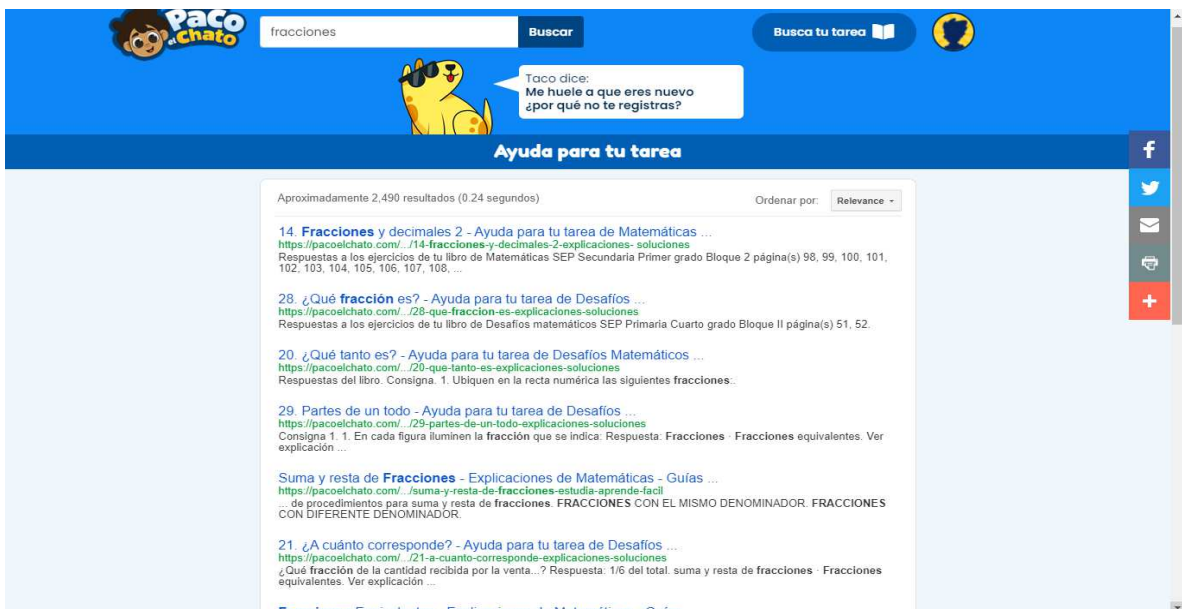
Paco el Chato

fracciones

Buscar

Busca tu tarea

Taco dice:
Me huele a que eres nuevo
¿por qué no te registras?

Ayuda para tu tarea

Aproximadamente 2,490 resultados (0.24 segundos)

Ordenar por: Relevance

14. Fracciones y decimales 2 - Ayuda para tu tarea de Matemáticas ...
https://pacoelchato.com/.../14-fracciones-y-decimales-2-explicaciones- soluciones
Respuestas a los ejercicios de tu libro de Matemáticas SEP Secundaria Primer grado Bloque 2 página(s) 98, 99, 100, 101, 102, 103, 104, 105, 106, 107, 108, ...

28. ¿Qué fracción es? - Ayuda para tu tarea de Desafíos ...
https://pacoelchato.com/.../28-que-fraccion-es-explicaciones-soluciones
Respuestas a los ejercicios de tu libro de Desafíos matemáticos SEP Primaria Cuarto grado Bloque II página(s) 51, 52.

20. ¿Qué tanto es? - Ayuda para tu tarea de Desafíos Matemáticos ...
https://pacoelchato.com/.../20-que-tanto-es-explicaciones-soluciones
Respuestas del libro. Consigna. 1. Ubiquen en la recta numérica las siguientes fracciones:.

29. Partes de un todo - Ayuda para tu tarea de Desafíos ...
https://pacoelchato.com/.../29-partes-de-un-todo-explicaciones-soluciones
Consigna 1. 1. En cada figura iluminen la fracción que se indica: Respuesta: Fracciones · Fracciones equivalentes. Ver explicación ...

Suma y resta de Fracciones - Explicaciones de Matemáticas - Guías ...
https://pacoelchato.com/.../suma-y-resta-de-fracciones-estudia-aprende-facil
... de procedimientos para suma y resta de fracciones. FRACCIONES CON EL MISMO DENOMINADOR. FRACCIONES CON DIFERENTE DENOMINADOR.

21. ¿A cuánto corresponde? - Ayuda para tu tarea de Desafíos ...
https://pacoelchato.com/.../21-a-cuanto-corresponde-explicaciones-soluciones
¿Qué fracción de la cantidad recibida por la venta...? Respuesta: 1/6 del total. suma y resta de fracciones · Fracciones equivalentes. Ver explicación ...

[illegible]